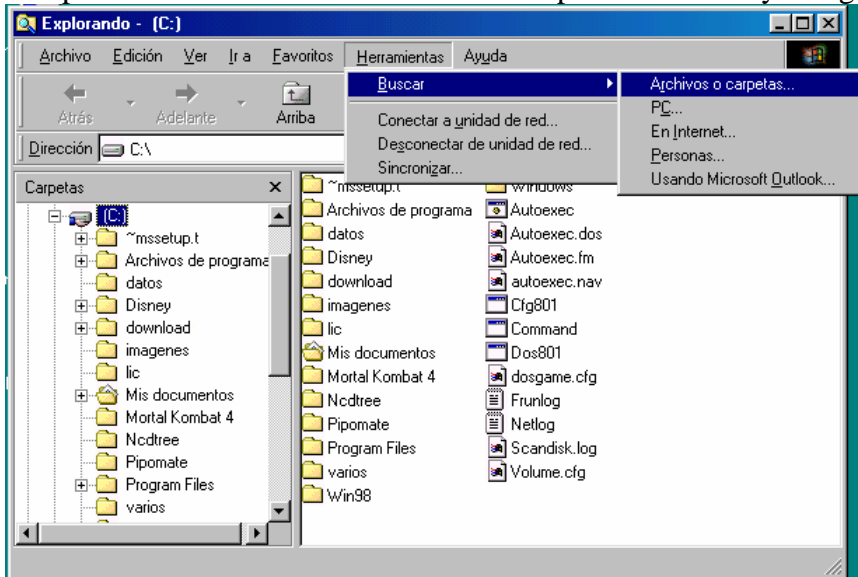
Explorando - (C:)

Archivo Edición Ver Ir a Favoritos Herramientas Ayuda

Atrás Adelante Arriba

Dirección C:\

Buscar
Conectar a unidad de red...
Desconectar de unidad de red...
Sincronizar...

Archivos o carpetas...
PC...
En Internet...
Personas...
Usando Microsoft Outlook...

Carpetas ×

(C:)
~mssetup.t
Archivos de programa
datos
Disney
download
imagenes
lic
Mis documentos
Mortal Kombat 4
Ncdtree
Pipomate
Program Files
varios

~mssetup.t
Archivos de programa
datos
Disney
download
imagenes
lic
Mis documentos
Mortal Kombat 4
Ncdtree
Pipomate
Program Files
varios
Win98

Windows
Autoexec
Autoexec.dos
Autoexec.fm
autoexec.nav
Cfg801
Command
Dos801
dosgame.cfg
Frunlog
Netlog
Scandisk.log
Volume.cfg